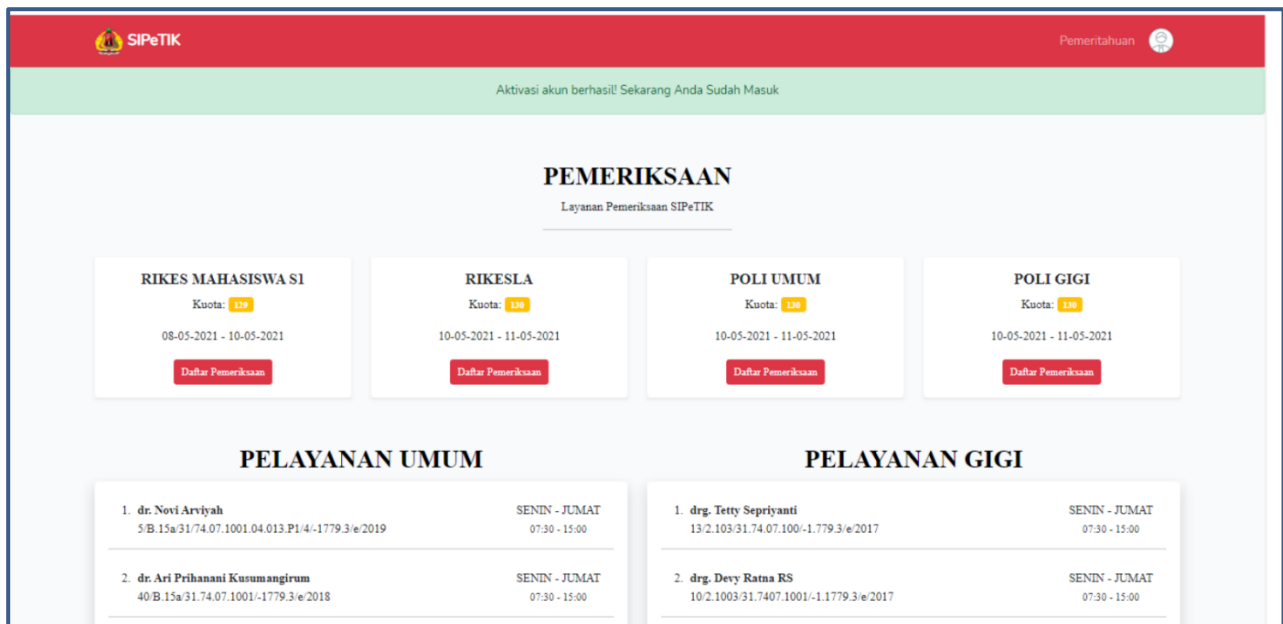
SIPeTIK

Pemeritahuan

Aktivasi akun berhasil! Sekarang Anda Sudah Masuk

PEMERIKSAAN

Layanan Pemeriksaan SIPeTIK

RIKES MAHASISWA S1
Kuota: 129
08-05-2021 - 10-05-2021
Daftar Pemeriksaan

RIKESLA
Kuota: 130
10-05-2021 - 11-05-2021
Daftar Pemeriksaan

POLI UMUM
Kuota: 130
10-05-2021 - 11-05-2021
Daftar Pemeriksaan

POLI GIGI
Kuota: 130
10-05-2021 - 11-05-2021
Daftar Pemeriksaan

PELAYANAN UMUM

1. dr. Novi Arviyah
5/B.15a/31/74.07.1001.04.013.P1/4/-1779.3/e/2019
SENIN - JUMAT
07:30 - 15:00

2. dr. Ari Prihanani Kusumangirum
40/B.15a/31.74.07.1001/-1779.3/e/2018
SENIN - JUMAT
07:30 - 15:00

PELAYANAN GIGI

1. drg. Tetty Sepriyanti
13/2.103/31.74.07.100/-1.779.3/e/2017
SENIN - JUMAT
07:30 - 15:00

2. drg. Devy Ratna RS
10/2.1003/31.7407.1001/-1.1779.3/e/2017
SENIN - JUMAT
07:30 - 15:00